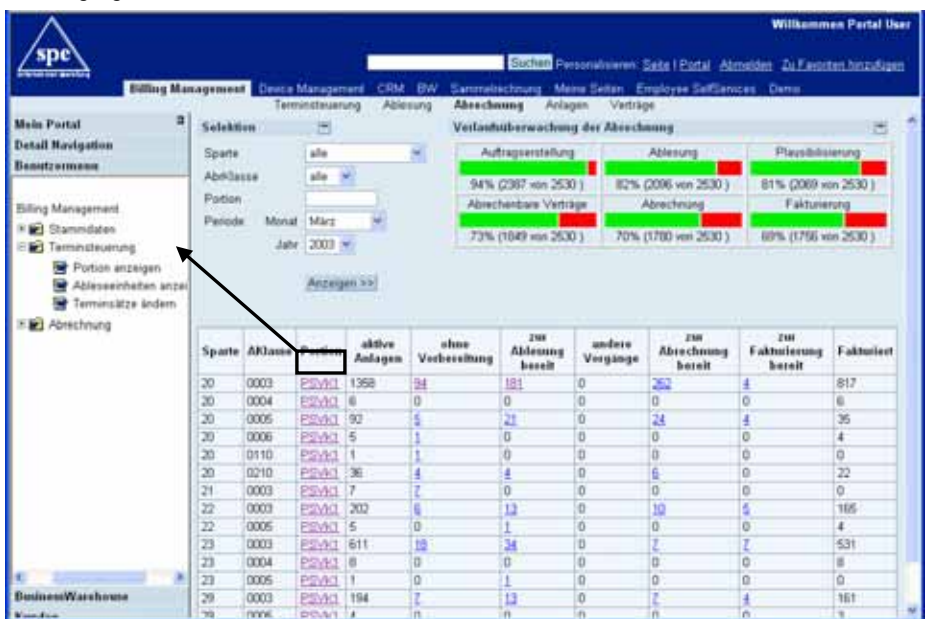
Willkommen Portal User

spe

Suchen Personalisieren: Seite | Portal Abmelden Zu Favoriten hinzufügen

Billing Management Device Management CRM BW Sammelrechnung Meine Seiten Employee SelfServices Demo

Terminsteuerung Ablesung Abrechnung Anlagen Verträge

Mein Portal
Detail Navigation
Benutzermenu

Billing Management
Stammdaten
Terminsteuerung
Portion anzeigen
Ableseeinheiten anzei
Terminsätze ändern
Abrechnung

BusinessWarehouse
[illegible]

Selektion

Sparte alle
AbrKlasse alle
Portion
Periode Monat März
Jahr 2003

Anzeigen >>

Verlaufsüberwachung der Abrechnung

| Auftragserstellung | Ablesung | Plausibilisierung |
|---|---|---|
| 94% (2387 von 2530 ) | 82% (2096 von 2530 ) | 81% (2069 von 2530 ) |
| Abrechenbare Verträge | Abrechnung | Fakturierung |
| 73% (1849 von 2530 ) | 70% (1780 von 2530 ) | 69% (1756 von 2530 ) |

| Sparte | AKlasse | Portion | aktive Anlagen | ohne Vorbereitung | zur Ablesung bereit | andere Vorgänge | zur Abrechnung bereit | zur Fakturierung bereit | Fakturiert |
|---|---|---|---|---|---|---|---|---|---|
| 20 | 0003 | PSVK1 | 1358 | 94 | 181 | 0 | 262 | 4 | 817 |
| 20 | 0004 | PSVK1 | 6 | 0 | 0 | 0 | 0 | 0 | 6 |
| 20 | 0005 | PSVK1 | 92 | 5 | 21 | 0 | 24 | 4 | 35 |
| 20 | 0006 | PSVK1 | 5 | 1 | 0 | 0 | 0 | 0 | 4 |
| 20 | 0110 | PSVK1 | 1 | 1 | 0 | 0 | 0 | 0 | 0 |
| 20 | 0210 | PSVK1 | 36 | 4 | 4 | 0 | 6 | 0 | 22 |
| 21 | 0003 | PSVK1 | 7 | 7 | 0 | 0 | 0 | 0 | 0 |
| 22 | 0003 | PSVK1 | 202 | 6 | 13 | 0 | 10 | 5 | 165 |
| 22 | 0005 | PSVK1 | 5 | 0 | 1 | 0 | 0 | 0 | 4 |
| 23 | 0003 | PSVK1 | 611 | 18 | 34 | 0 | 7 | 7 | 531 |
| 23 | 0004 | PSVK1 | 8 | 0 | 0 | 0 | 0 | 0 | 8 |
| 23 | 0005 | PSVK1 | 1 | 0 | 1 | 0 | 0 | 0 | 0 |
| 29 | 0003 | PSVK1 | 194 | 7 | 13 | 0 | 7 | 4 | 161 |
| 29 | 0005 | PSVK1 | 4 | 0 | 0 | 0 | 0 | 0 | 3 |